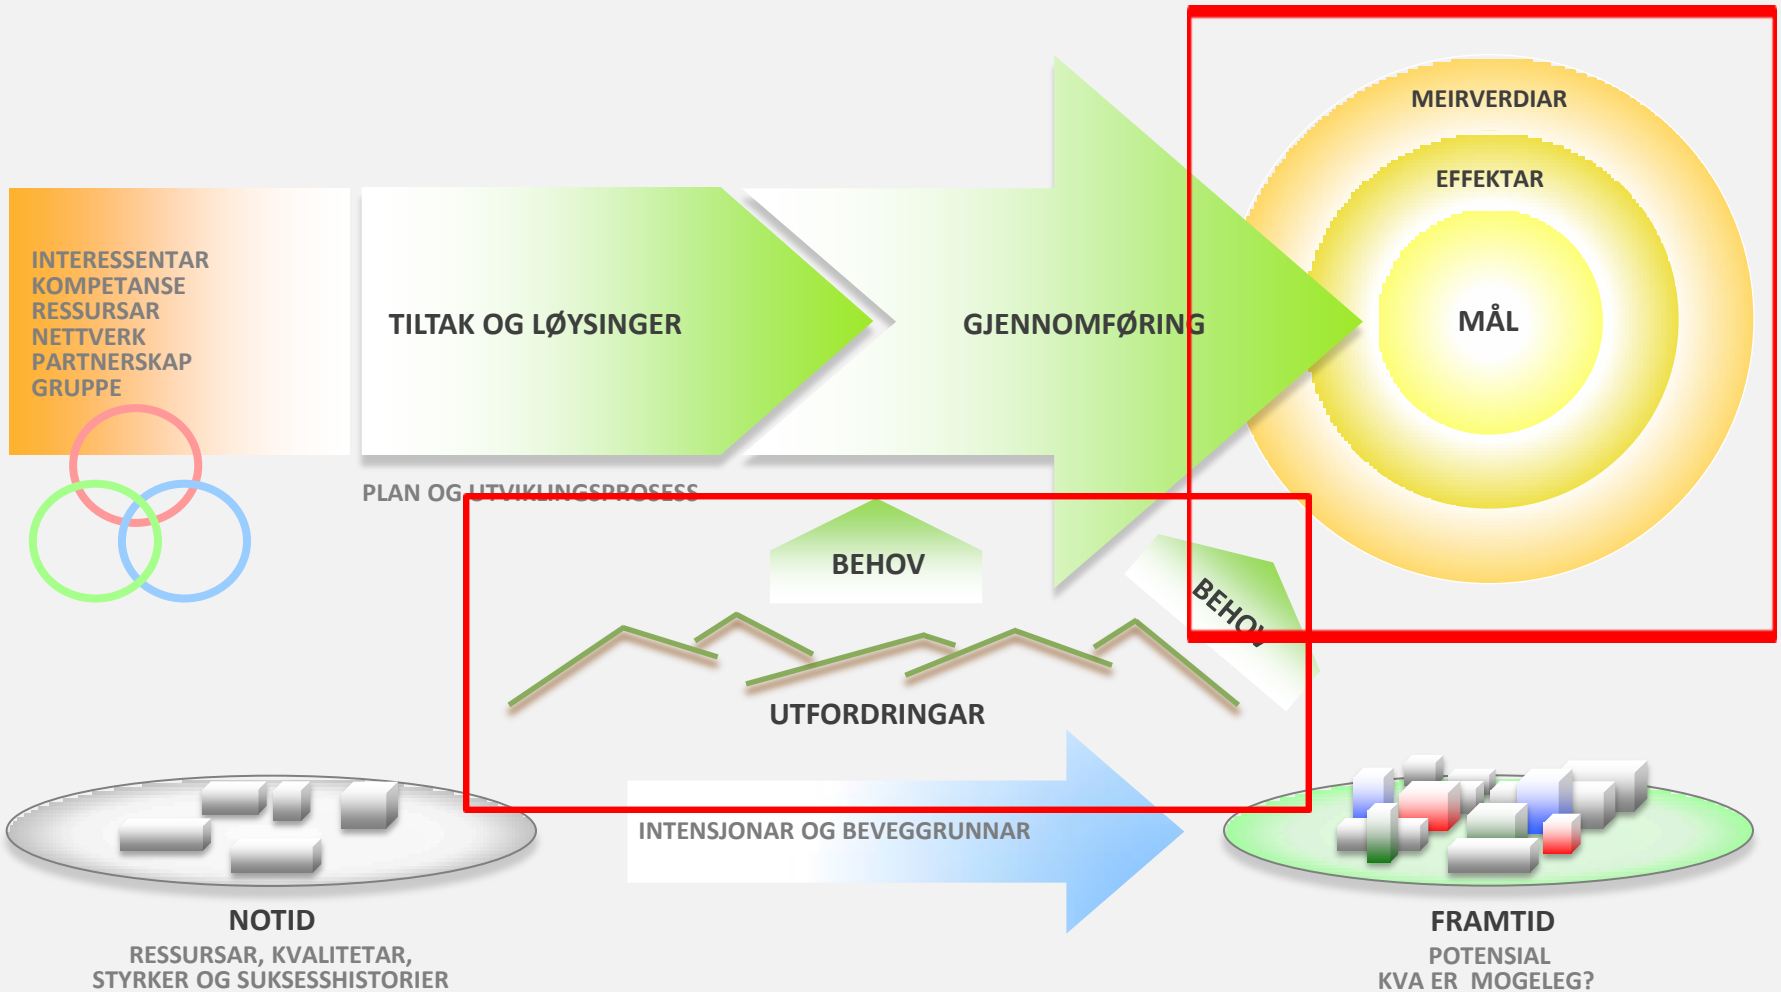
INTERESSENTAR
KOMPETANSE
RESSURSAR
NETTVERK
PARTNERSKAP
GRUPPE

TILTAK OG LØYSINGER

GJENNOMFØRING

MEIRVERDIAR

EFFEKTAR

MÅL

PLAN OG UTVIKLINGSPROSESS

BEHOV

BEHOV

UTFORDRINGAR

INTENSJONAR OG BEVEGGRUNNAR

NOTID
RESSURSAR, KVALITETAR,
STYRKER OG SUKSESSHISTORIER

FRAMTID
POTENSIAL
KVA ER MOGELEG?